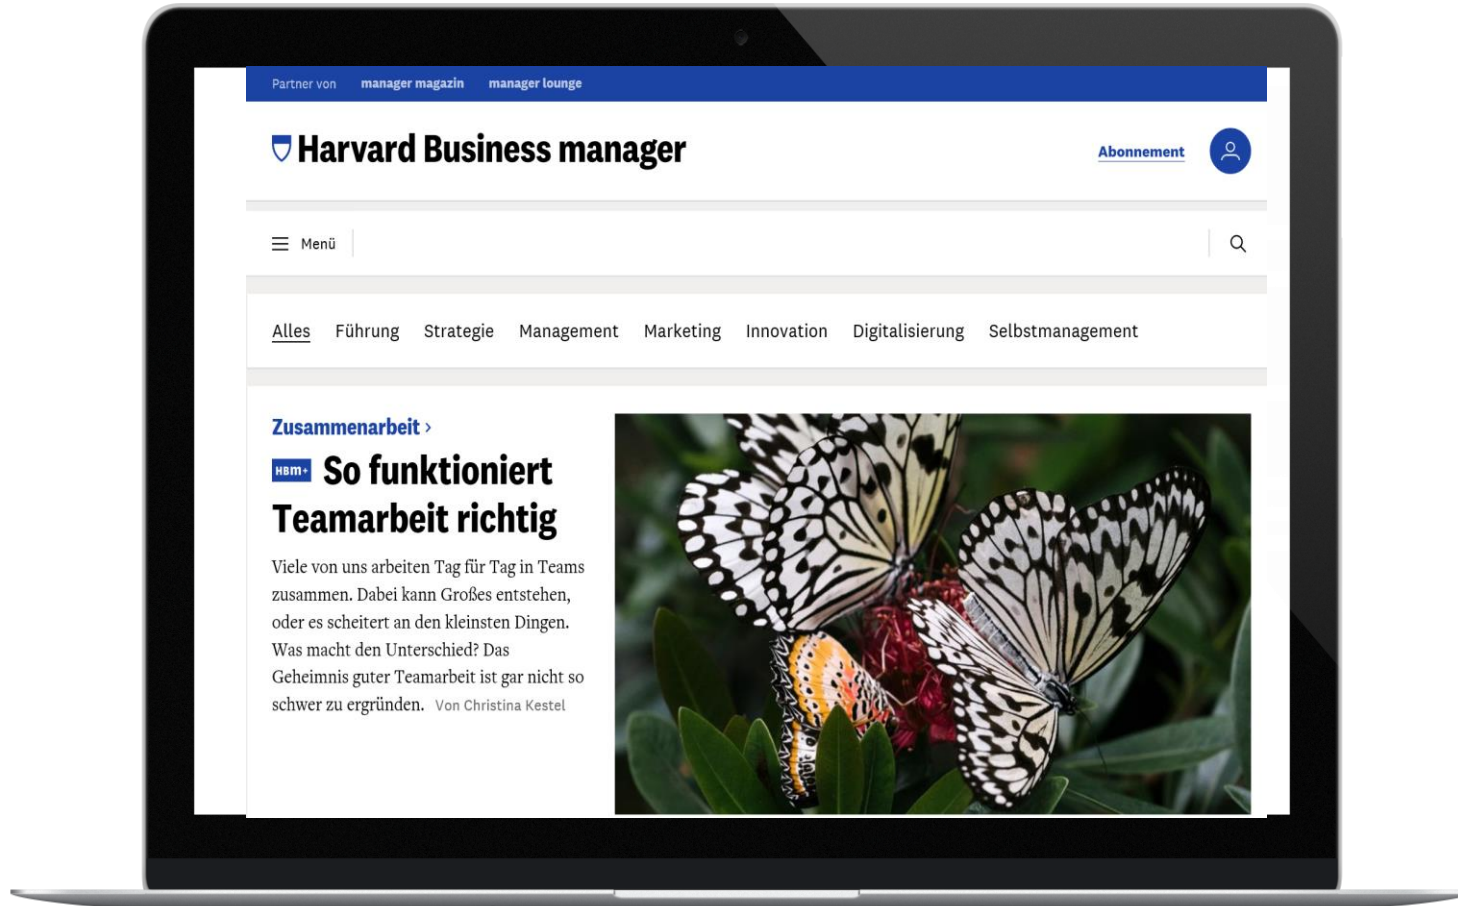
Partner von manager magazin manager lounge

Harvard Business manager

Abonnement

Menü

Alles Führung Strategie Management Marketing Innovation Digitalisierung Selbstmanagement

Zusammenarbeit ›

HBM+ So funktioniert Teamarbeit richtig

Viele von uns arbeiten Tag für Tag in Teams zusammen. Dabei kann Großes entstehen, oder es scheitert an den kleinsten Dingen. Was macht den Unterschied? Das Geheimnis guter Teamarbeit ist gar nicht so schwer zu ergründen. Von Christina Kestel